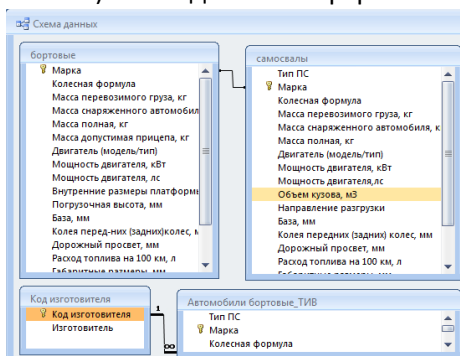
Схема данных

бортовые
Марка
Колесная формула
Масса перевозимого груза, кг
Масса снаряженного автомобил
Масса полная, кг
Масса допустимая прицепа, кг
Двигатель (модель/тип)
Мощность двигателя, кВт
Мощность двигателя, лс
Внутренние размеры платформ
Погрузочная высота, мм
База, мм
Колея перед-них (задних)колес, м
Дорожный просвет, мм
Расход топлива на 100 км, л
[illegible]

самосвалы
Тип ПС
Марка
Колесная формула
Масса перевозимого груза, кг
Масса снаряженного автомобиля, к
Масса полная, кг
Двигатель (модель/тип)
Мощность двигателя, кВт
Мощность двигателя,лс
Объем кузова, м3
Направление разгрузки
База, мм
Колея передних (задних) колес, мм
Дорожный просвет, мм
Расход топлива на 100 км, л
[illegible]

Код изготовителя
Код изготовителя
Изготовитель

1
∞

Автомобили бортовые_ТИВ
Тип ПС
Марка
Колесная формула